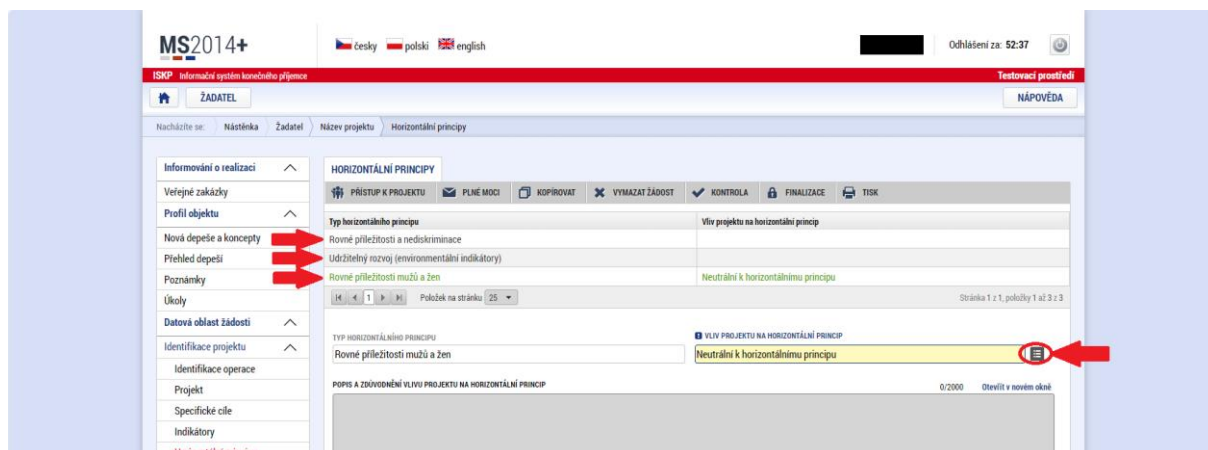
MS2014+

česky polski english

Odhlášení za: 52:37

ISKP Informační systém konečného příjemce

Testovací prostředí

ŽADATEL

NÁPOVĚDA

Nacházíte se: Nástěnka Žadatel Název projektu Horizontální principy

Informování o realizaci
Veřejné zakázky
Profil objektu
Nová depeše a koncepty
Přehled depeší
Poznámky
Úkoly
Datová oblast žádosti
Identifikace projektu
Identifikace operace
Projekt
Specifické cíle
Indikátory

HORIZONTÁLNÍ PRINCIPY

PŘÍSTUP K PROJEKTU PLNÉ MOCI KOPÍROVAT VYMAZAT ŽÁDOST KONTROLA FINALIZACE TISK

| Typ horizontálního principu | Vliv projektu na horizontální princip |
|---|---|
| Rovné příležitosti a nediskriminace | |
| Udržitelný rozvoj (environmentální indikátory) | |
| Rovné příležitosti mužů a žen | Neutrální k horizontálnímu principu |

1 Položek na stránku 25

Stránka 1 z 1, položky 1 až 3 z 3

TYP HORIZONTÁLNÍHO PRINCIPU
Rovné příležitosti mužů a žen

VLIV PROJEKTU NA HORIZONTÁLNÍ PRINCIP
Neutrální k horizontálnímu principu

POPIS A ZDŮVODNĚNÍ VLIVU PROJEKTU NA HORIZONTÁLNÍ PRINCIP

0/2000 Otevřít v novém okně